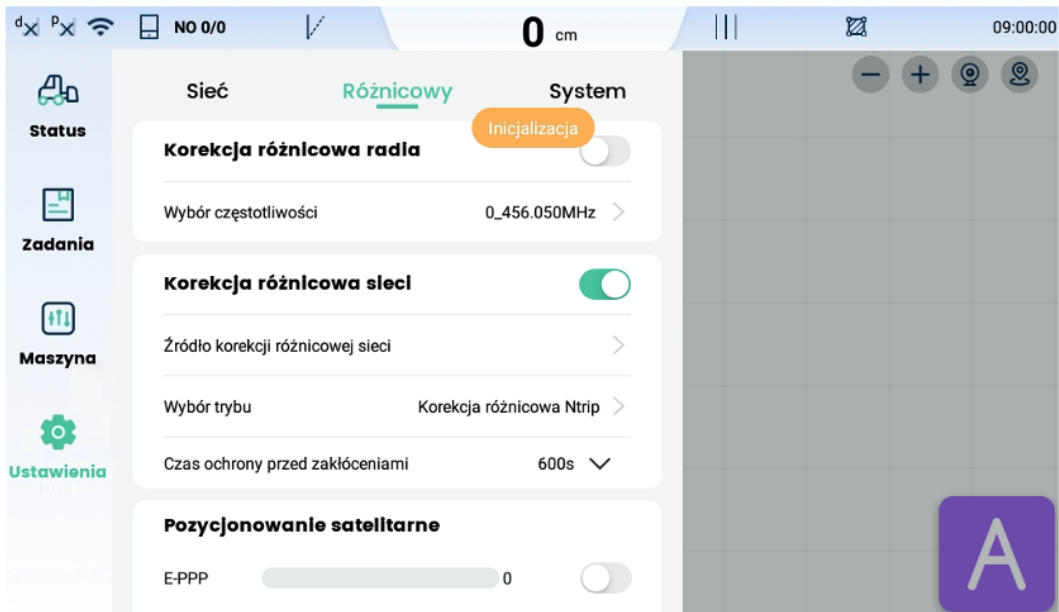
NO 0/0

0 cm

09:00:00

Status

Zadania

Maszyna

Ustawienia

Sieć Różnicowy System

Inicjalizacja

Korekcja różnicowa radia

Wybór częstotliwości 0_456.050MHz

Korekcja różnicowa sieci

Źródło korekcji różnicowej sieci

Wybór trybu Korekcja różnicowa Ntrip

Czas ochrony przed zakłóceniami 600s

Pozycjonowanie satelitarne

E-PPP 0

A